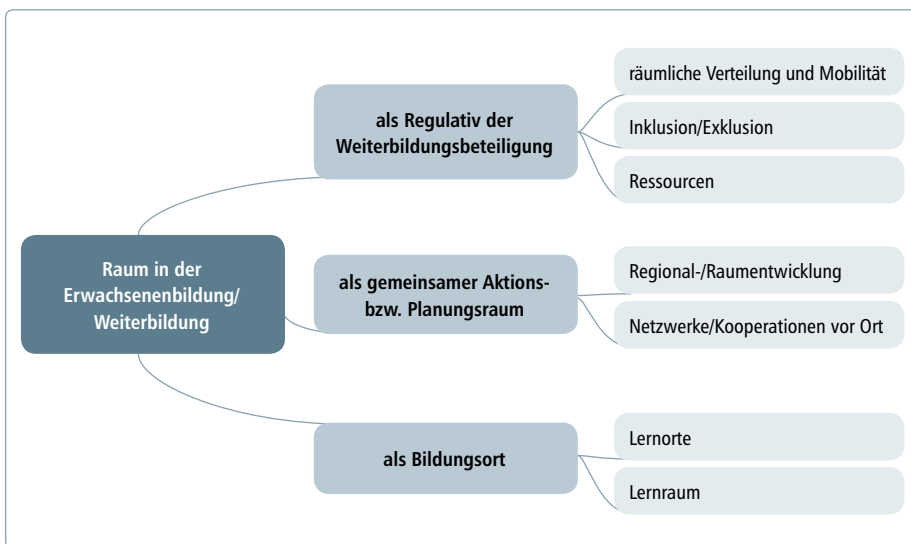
Raum in der Erwachsenenbildung/ Weiterbildung

als Regulativ der Weiterbildungsbeteiligung

räumliche Verteilung und Mobilität

Inklusion/Exklusion

Ressourcen

als gemeinsamer Aktions- bzw. Planungsraum

Regional-/Raumentwicklung

Netzwerke/Kooperationen vor Ort

als Bildungsort

Lernorte

Lernraum